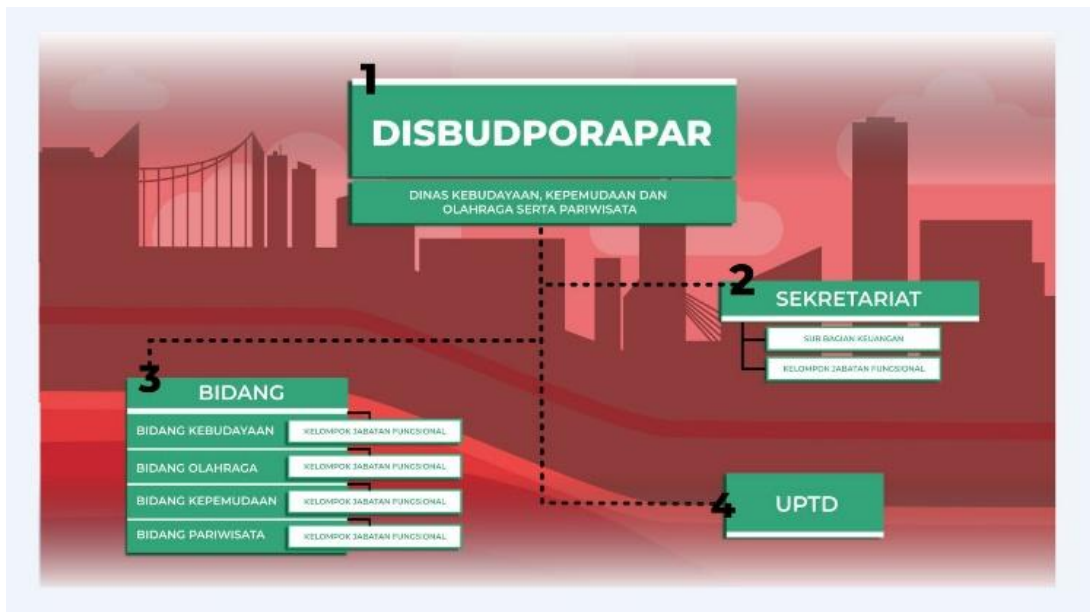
1

DISBUDPORAPAR

DINAS KEBUDAYAAN, KEPEMUDAAN DAN OLAHRAGA SERTA PARIWISATA

2

SEKRETARIAT

SUB BAGIAN KEUANGAN

KELOMPOK JABATAN FUNGSIONAL

3

BIDANG

BIDANG KEBUDAYAAN

KELOMPOK JABATAN FUNGSIONAL

BIDANG OLAHRAGA

KELOMPOK JABATAN FUNGSIONAL

BIDANG KEPEMUDAAN

KELOMPOK JABATAN FUNGSIONAL

BIDANG PARIWISATA

KELOMPOK JABATAN FUNGSIONAL

4

UPTD